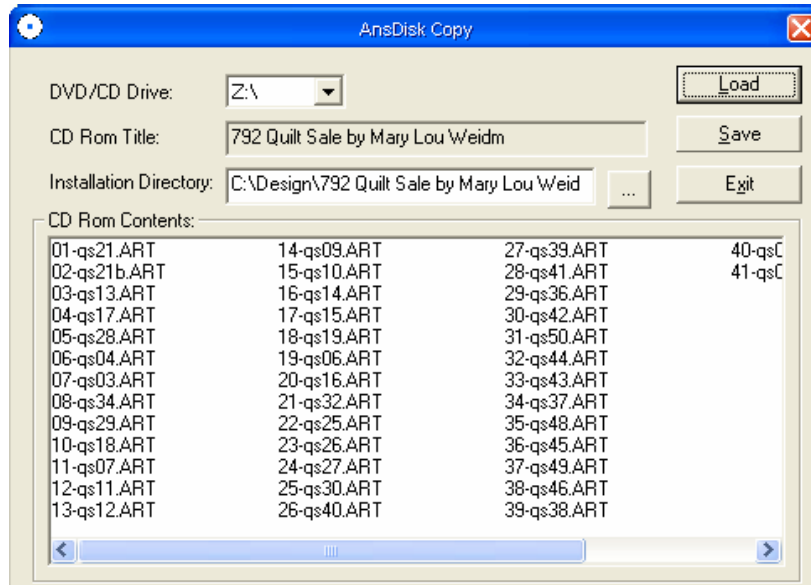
AnsDisk Copy

DVD/CD Drive: Z:\

CD Rom Title: 792 Quilt Sale by Mary Lou Weidm

Installation Directory: C:\Design\792 Quilt Sale by Mary Lou Weid ...

Load
Save
Exit

CD Rom Contents:

01-qs21.ART
02-qs21b.ART
03-qs13.ART
04-qs17.ART
05-qs28.ART
06-qs04.ART
07-qs03.ART
08-qs34.ART
09-qs29.ART
10-qs18.ART
11-qs07.ART
12-qs11.ART
13-qs12.ART

14-qs09.ART
15-qs10.ART
16-qs14.ART
17-qs15.ART
18-qs19.ART
19-qs06.ART
20-qs16.ART
21-qs32.ART
22-qs25.ART
23-qs26.ART
24-qs27.ART
25-qs30.ART
26-qs40.ART

27-qs39.ART
28-qs41.ART
29-qs36.ART
30-qs42.ART
31-qs50.ART
32-qs44.ART
33-qs43.ART
34-qs37.ART
35-qs48.ART
36-qs45.ART
37-qs49.ART
38-qs46.ART
39-qs38.ART

40-qs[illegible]
41-qs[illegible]